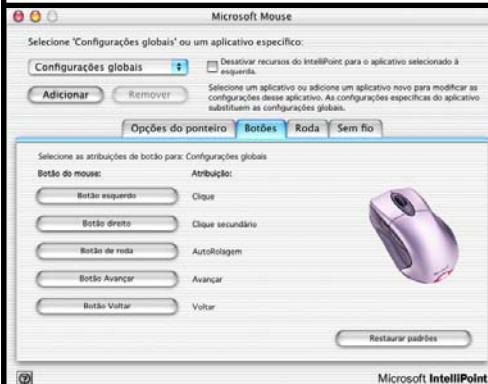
Microsoft Mouse

Selecione 'Configurações globais' ou um aplicativo específico:

Configurações globais

Desativar recursos do IntelliPoint para o aplicativo selecionado à esquerda.

Adicionar

Remover

Selecione um aplicativo ou adicione um aplicativo novo para modificar as configurações desse aplicativo. As configurações específicas do aplicativo substituem as configurações globais.

Opções do ponteiro | Botões | Roda | Sem fio

Selecione as atribuições de botão para: Configurações globais

| Botão do mouse: | Atribuição: |
|---|---|
| Botão esquerdo | Clique |
| Botão direito | Clique secundário |
| Botão de roda | AutoRolagem |
| Botão Avançar | Avançar |
| Botão Voltar | Voltar |

Restaurar padrões

Microsoft IntelliPoint